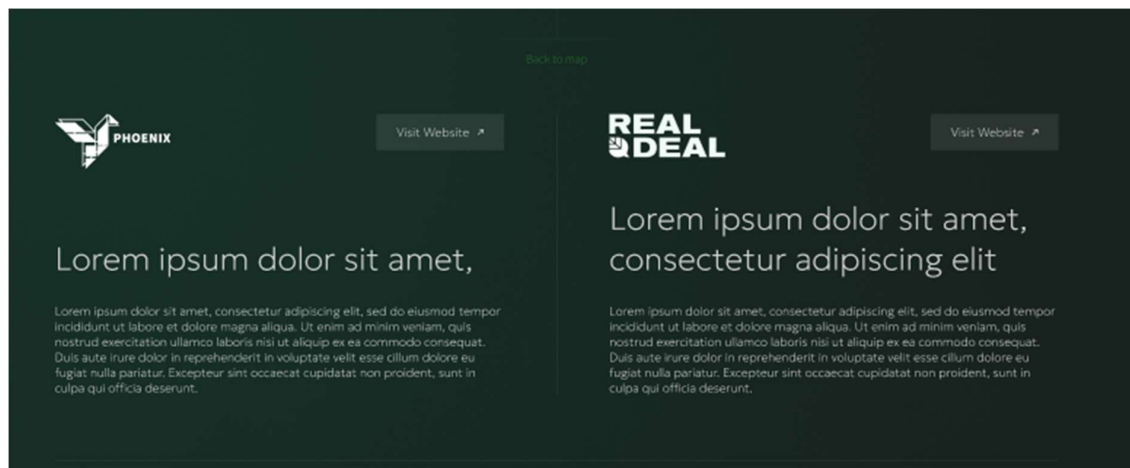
Back to map

PHOENIX

Visit Website ↗

Lorem ipsum dolor sit amet,

Lorem ipsum dolor sit amet, consectetur adipiscing elit, sed do eiusmod tempor incididunt ut labore et dolore magna aliqua. Ut enim ad minim veniam, quis nostrud exercitation ullamco laboris nisi ut aliquip ex ea commodo consequat. Duis aute irure dolor in reprehenderit in voluptate velit esse cillum dolore eu fugiat nulla pariatur. Excepteur sint occaecat cupidatat non proident, sunt in culpa qui officia deserunt.

REAL DEAL

Visit Website ↗

Lorem ipsum dolor sit amet, consectetur adipiscing elit

Lorem ipsum dolor sit amet, consectetur adipiscing elit, sed do eiusmod tempor incididunt ut labore et dolore magna aliqua. Ut enim ad minim veniam, quis nostrud exercitation ullamco laboris nisi ut aliquip ex ea commodo consequat. Duis aute irure dolor in reprehenderit in voluptate velit esse cillum dolore eu fugiat nulla pariatur. Excepteur sint occaecat cupidatat non proident, sunt in culpa qui officia deserunt.